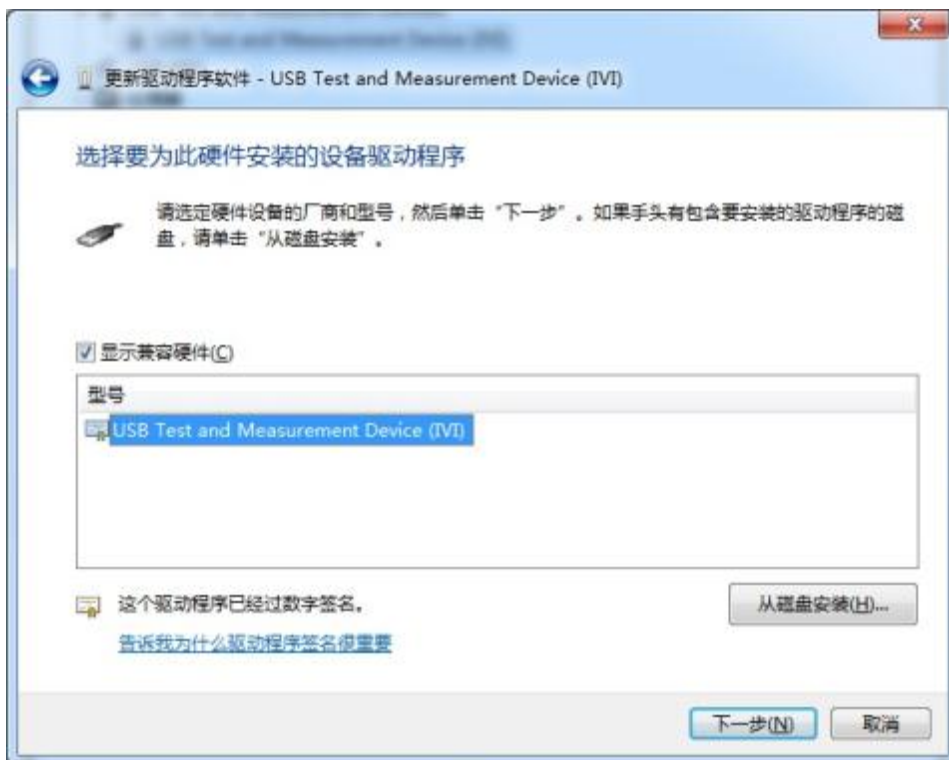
更新驱动程序软件 - USB Test and Measurement Device (IVI)

选择要为此硬件安装的设备驱动程序

请选定硬件设备的厂商和型号，然后单击“下一步”。如果手头有包含要安装的驱动程序的磁盘，请单击“从磁盘安装”。

显示兼容硬件(C)

型号

USB Test and Measurement Device (IVI)

这个驱动程序已经过数字签名。

告诉我为什么驱动程序签名很重要

从磁盘安装(H)...

下一步(N)

取消